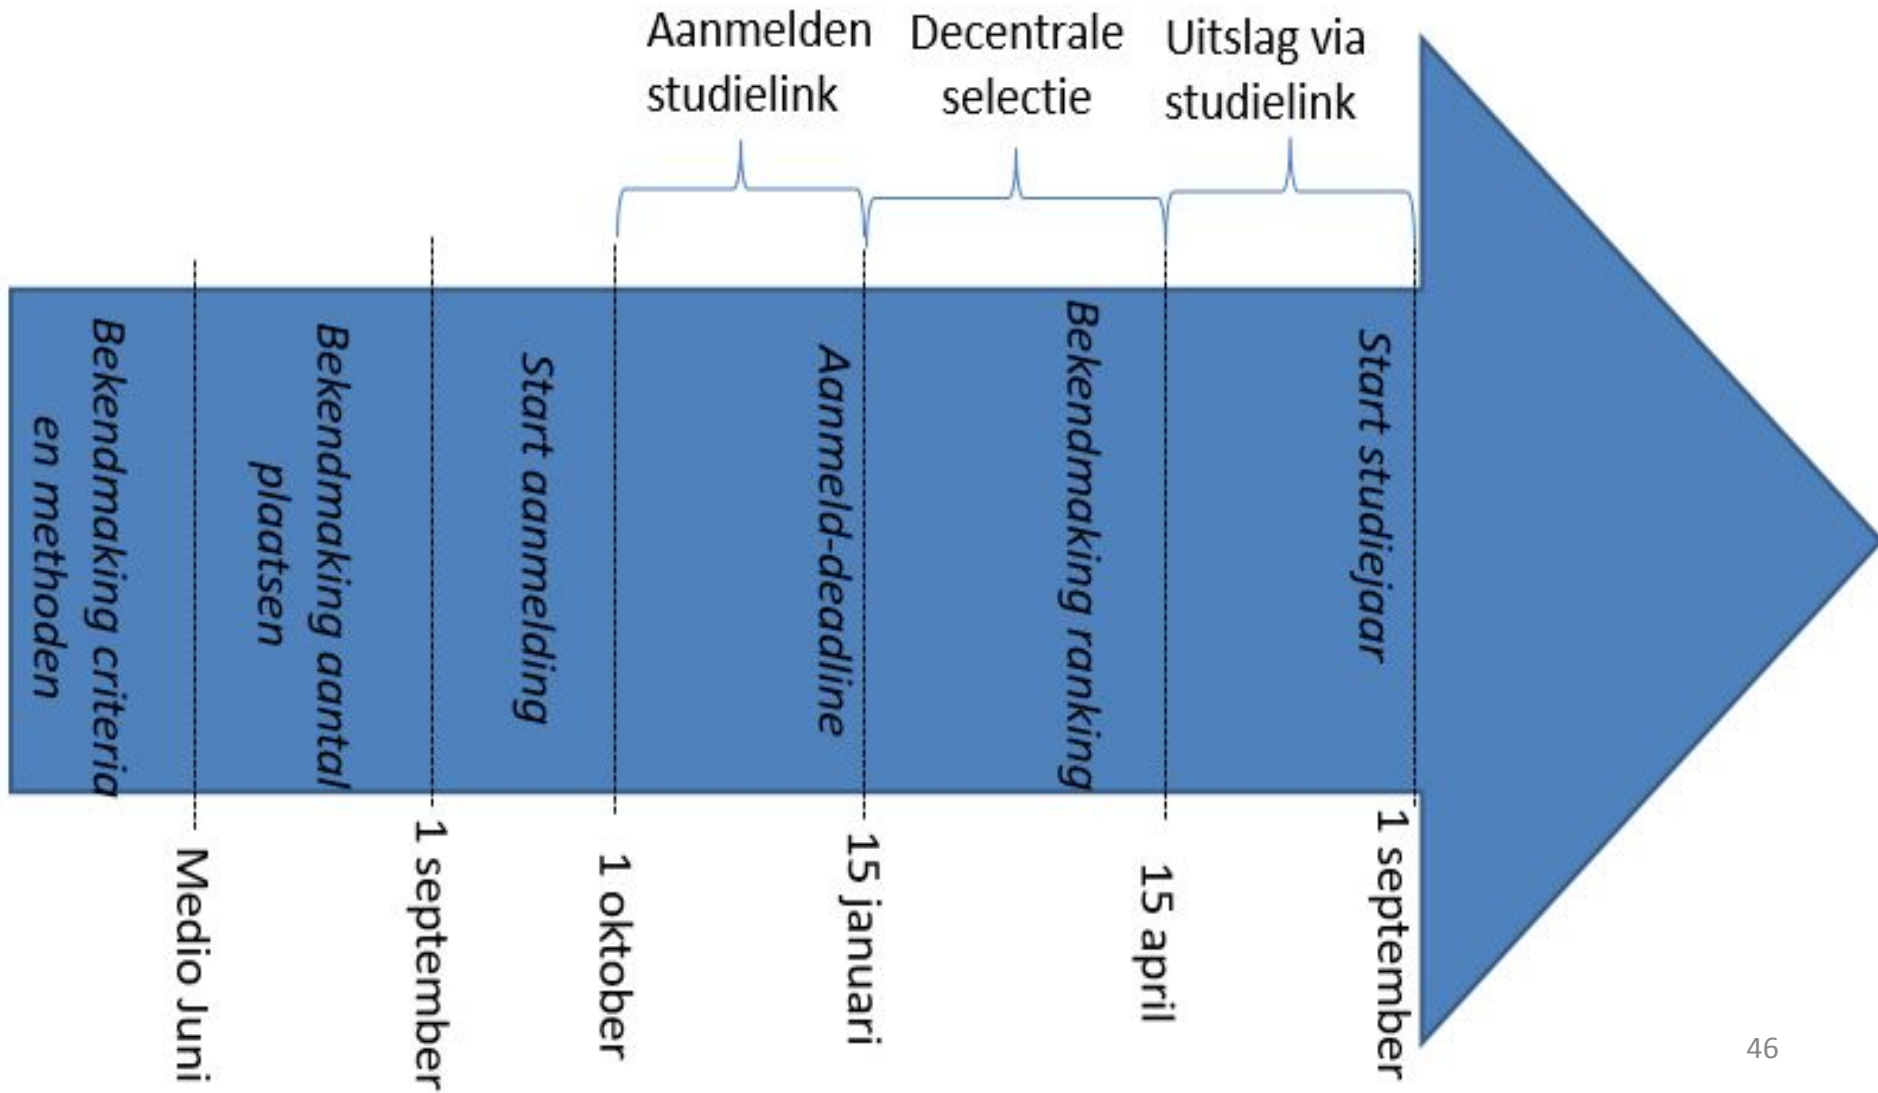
Aanmelden studielink

Decentrale selectie

Uitslag via studielink

Bekendmaking criteria en methoden

Bekendmaking aantal plaatsen

Start aanmelding

Aanmeld-deadline

Bekendmaking ranking

Start studiejaar

Medio Juni

1 september

1 oktober

15 januari

15 april

1 september

46